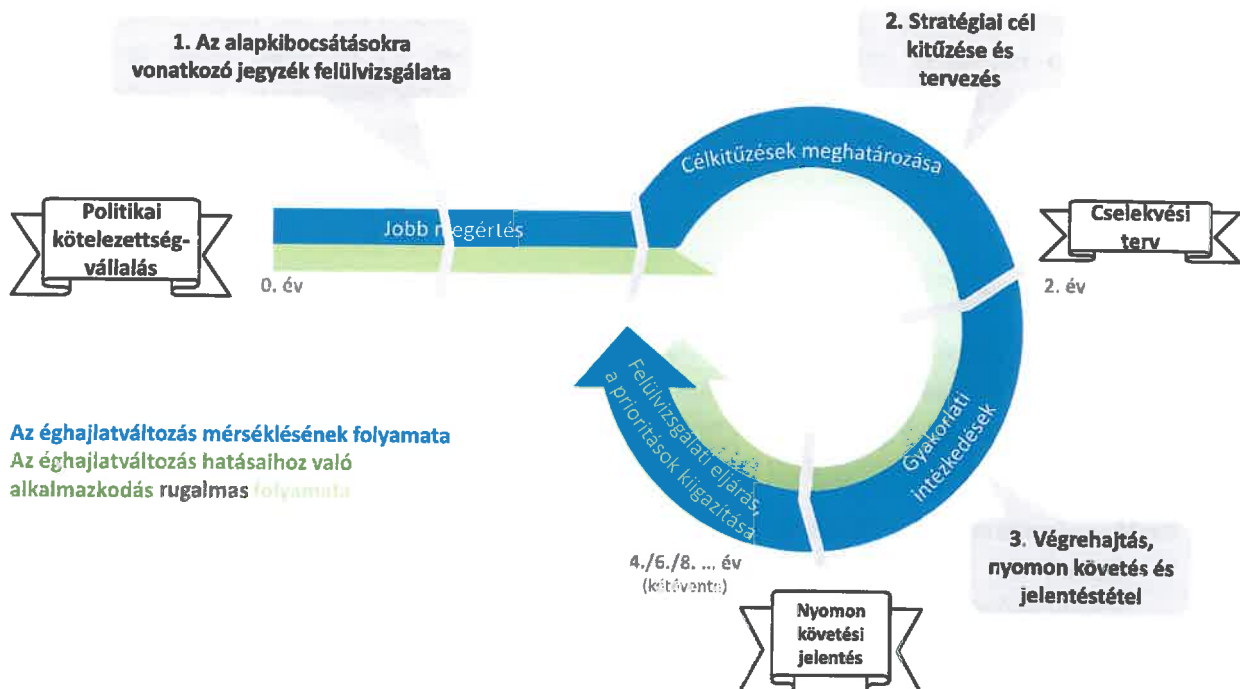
1. Az alapkibocsátásokra vonatkozó jegyzék felülvizsgálata

2. Stratégiai cél kitűzése és tervezés

Politikai kötelezettségvállalás

Jobb megértés

Célkitűzések meghatározása

Cselekvési terv

0. év

2. év

Felülvizsgálati eljárás, a prioritások kiigazítása

Gyakorlati intézkedések

Az éghajlatváltozás mérséklésének folyamata
Az éghajlatváltozás hatásaihoz való alkalmazkodás rugalmas folyamata

4./6./8. ... év (kétévente)

3. Végrehajtás, nyomon követés és jelentéstétel

Nyomon követési jelentés